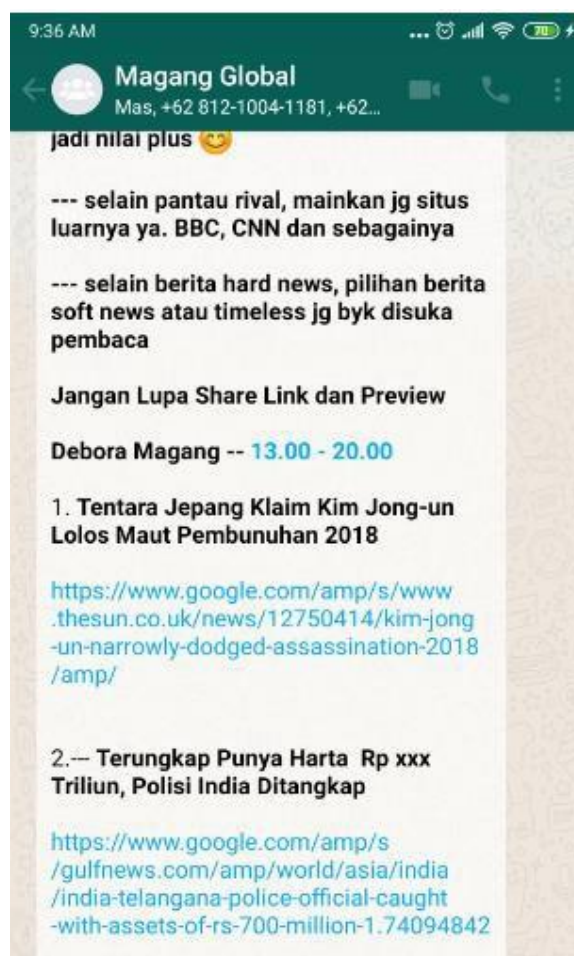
9:36 AM

70

Magang Global
Mas, +62 812-1004-1181, +62...

jadi nilai plus 😊

--- selain pantau rival, mainkan jg situs luarnya ya. BBC, CNN dan sebagainya

--- selain berita hard news, pilihan berita soft news atau timeless jg byk disuka pembaca

Jangan Lupa Share Link dan Preview

Debora Magang -- 13.00 - 20.00

1. Tentara Jepang Klaim Kim Jong-un Lolos Maut Pembunuhan 2018

https://www.google.com/amp/s/www.thesun.co.uk/news/12750414/kim-jong-un-narrowly-dodged-assassination-2018/amp/

2.— Terungkap Punya Harta Rp xxx Triliun, Polisi India Ditangkap

https://www.google.com/amp/s/gulfnews.com/amp/world/asia/india/india-telangana-police-official-caught-with-assets-of-rs-700-million-1.74094842